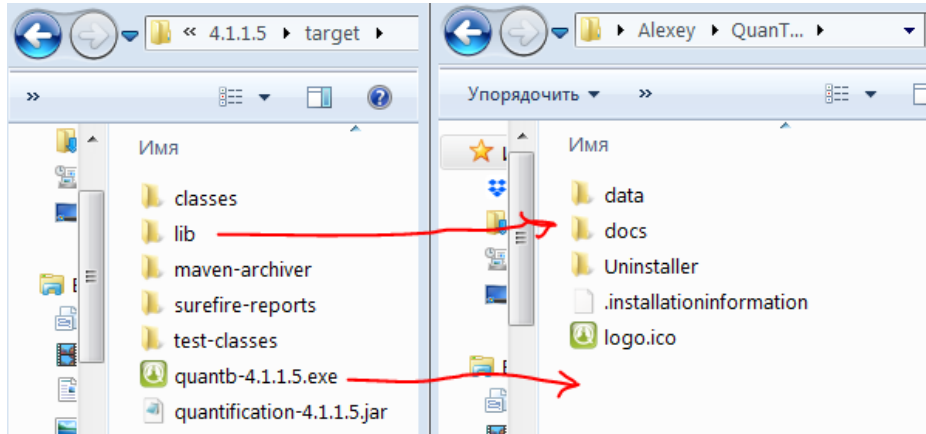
« 4.1.1.5 ▸ target ▸

»

Имя

classes
lib
maven-archiver
surefire-reports
test-classes
quantb-4.1.1.5.exe
quantification-4.1.1.5.jar

▸ Alexey ▸ QuanT... ▸

Упорядочить ▾ »

Имя

data
docs
Uninstaller
.installationinformation
logo.ico